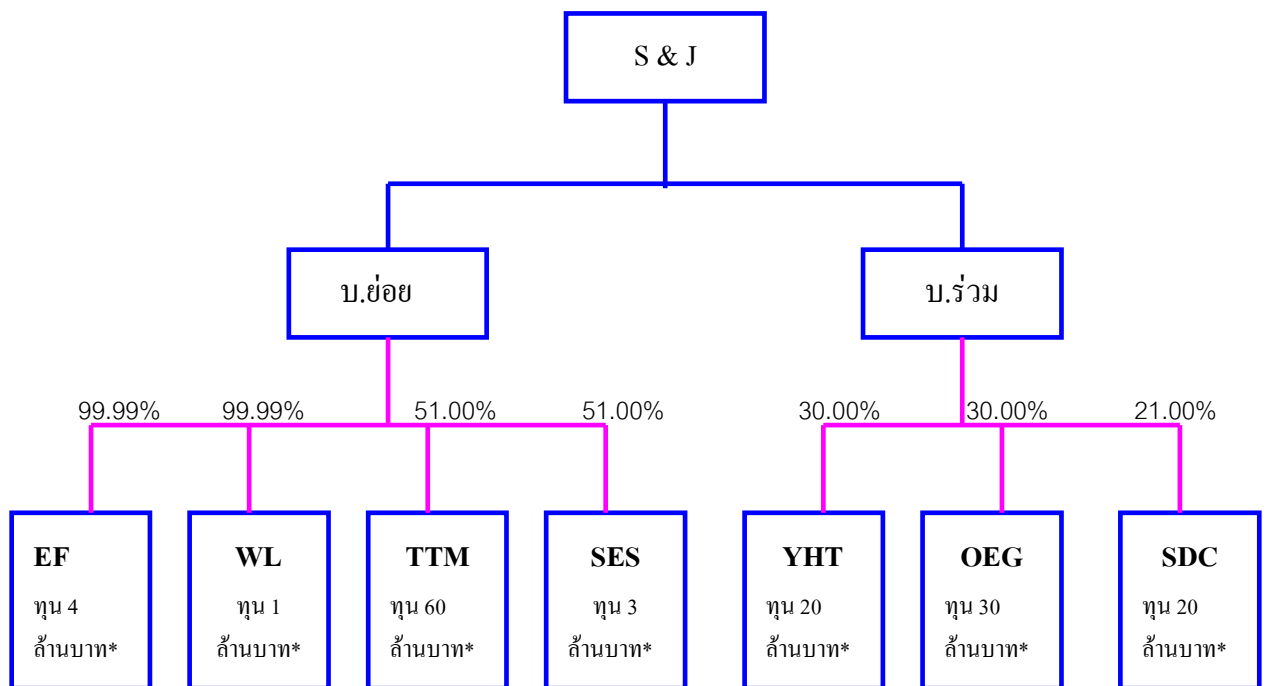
S & J

บ.ย่อย

บ.ร่วม

99.99%

99.99%

51.00%

51.00%

30.00%

30.00%

21.00%

EF
ทุน 4
ล้านบาท*

WL
ทุน 1
ล้านบาท*

TTM
ทุน 60
ล้านบาท*

SES
ทุน 3
ล้านบาท*

YHT
ทุน 20
ล้านบาท*

OEG
ทุน 30
ล้านบาท*

SDC
ทุน 20
ล้านบาท*